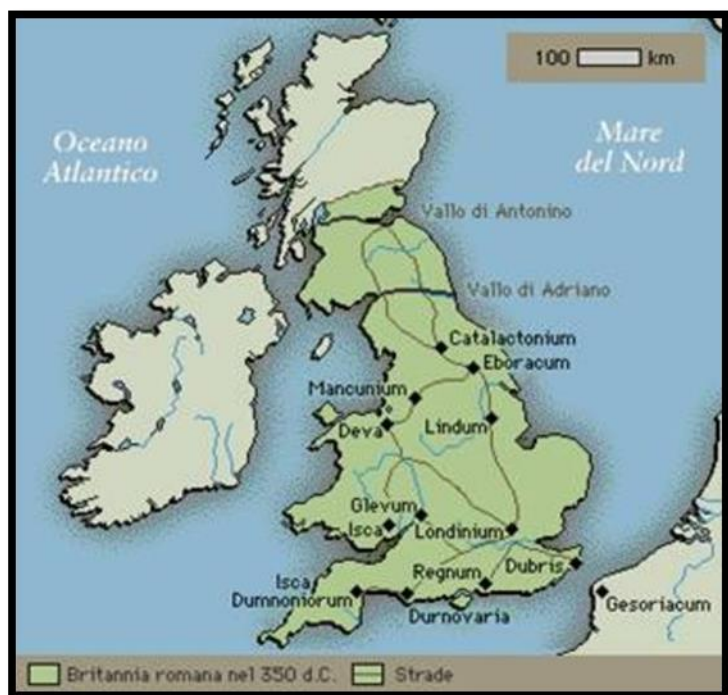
100 km

Oceano Atlantico

Mare del Nord

Vallo di Antonino

Vallo di Adriano

Catalactonium

Eboracum

Mancunium

Deva

Lindum

Glevum

Isca

Londinium

Dubris

Isca Dumnoniorum

Regnum

Durnovaria

Gesoriacum

Britannia romana nel 350 d.C. Strade